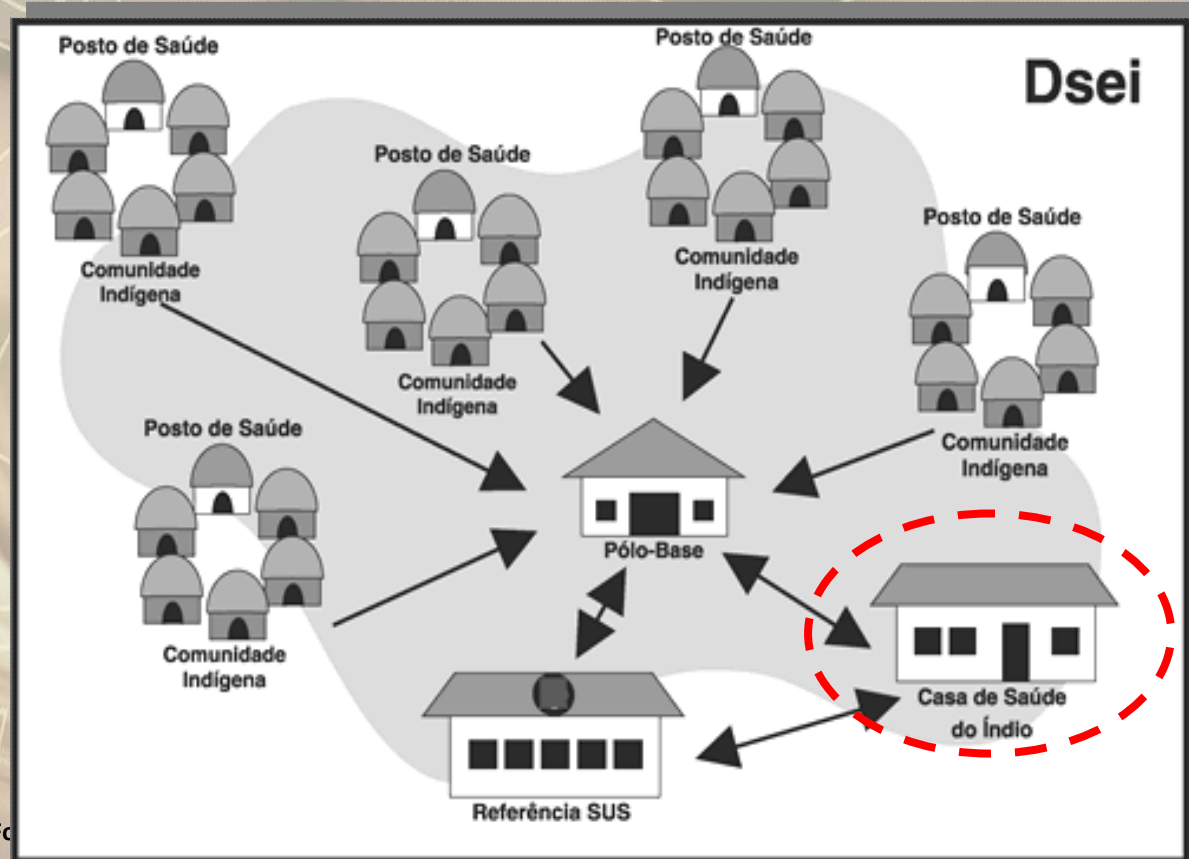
Dsei

Posto de Saúde

Comunidade Indígena

Posto de Saúde

Comunidade Indígena

Posto de Saúde

Comunidade Indígena

Posto de Saúde

Comunidade Indígena

Posto de Saúde

Comunidade Indígena

Pólo-Base

Casa de Saúde do Índio

Referência SUS

Fo